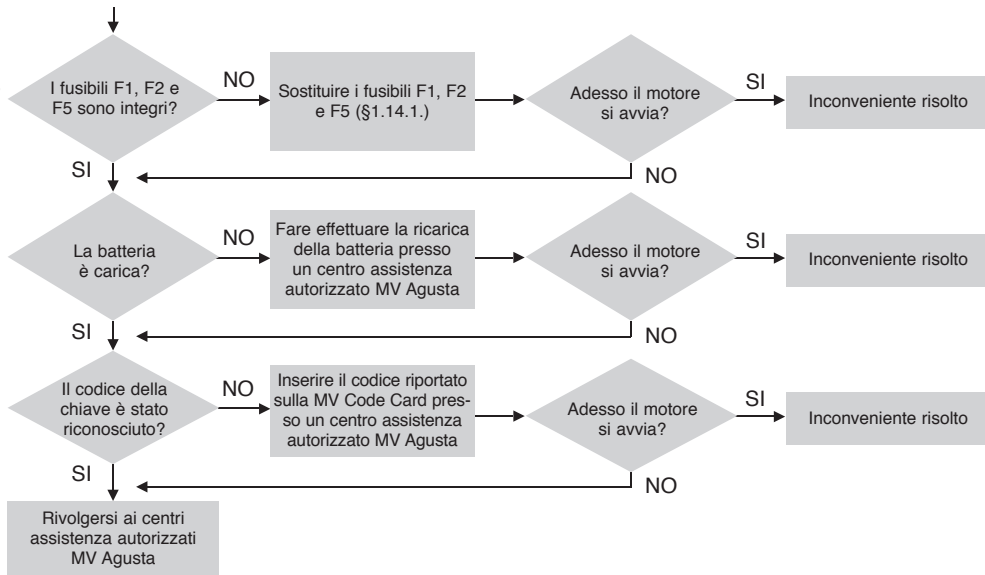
I fusibili F1, F2 e F5 sono integri?

NO

Sostituire i fusibili F1, F2 e F5 (§1.14.1.)

Adesso il motore si avvia?

SI

Inconveniente risolto

NO

SI

La batteria è carica?

NO

Fare effettuare la ricarica della batteria presso un centro assistenza autorizzato MV Agusta

Adesso il motore si avvia?

SI

Inconveniente risolto

NO

SI

Il codice della chiave è stato riconosciuto?

NO

Inserire il codice riportato sulla MV Code Card presso un centro assistenza autorizzato MV Agusta

Adesso il motore si avvia?

SI

Inconveniente risolto

NO

SI

Rivolgersi ai centri assistenza autorizzati MV Agusta